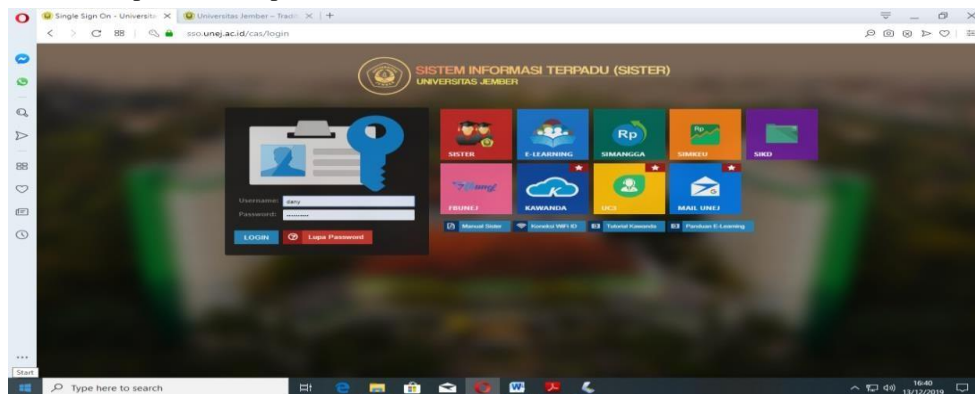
Single Sign On - Universita ×
Universitas Jember – Tradi ×
+

sso.unej.ac.id/cas/login

SISTEM INFORMASI TERPADU (SISTER)
UNIVERSITAS JEMBER

Username: dany
Password: ..........

LOGIN
Lupa Password

SISTER
E-LEARNING
Rp
SIMANGGA
SIMKEU
SIKD
FBUNEJ
KAWANDA
UCS
MAIL UNEJ

Manual Sister
Koneksi WiFi ID
Tutorial Kawanda
Panduan E-Learning

Start

Type here to search

16:40
13/12/2019